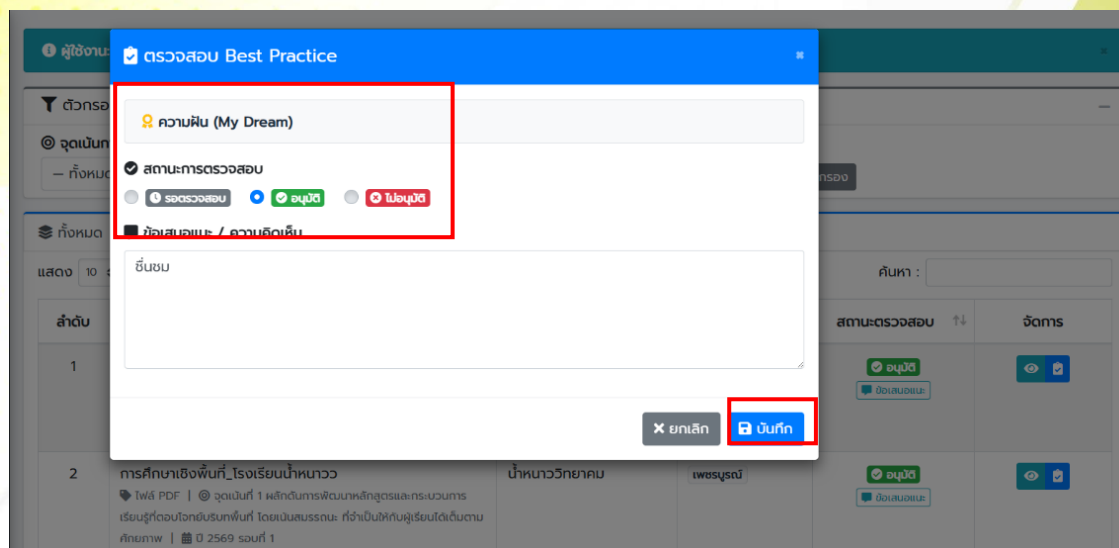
ผู้ใช้งาน
ตัวกรอ
จุดเน้น
— ทั้งหมด
กรอง
ทั้งหมด
แสดง 10
ค้นหา :
ลำดับ
สถานะตรวจสอบ
จัดการ
1
อนุมัติ
ข้อเสนอแนะ
2
การศึกษาเชิงพื้นที่_โรงเรียนน้ำหนาวว
ไฟล์ PDF | จุดเน้นที่ 1 ผลักดันการพัฒนาหลักสูตรและกระบวนการเรียนรู้ที่ตอบโจทย์บริบทพื้นที่ โดยเน้นสมรรถนะ ที่จำเป็นให้กับผู้เรียนได้เต็มตามศักยภาพ | ปี 2569 รอบที่ 1
น้ำหนาววิทยาคม
เพชรบูรณ์
อนุมัติ
ข้อเสนอแนะ

ตรวจสอบ Best Practice
×
ความฝัน (My Dream)
สถานะการตรวจสอบ
รอตรวจสอบ
อนุมัติ
ไม่อนุมัติ
ข้อเสนอแนะ / ความคิดเห็น
ชื่นชม
ยกเลิก
บันทึก